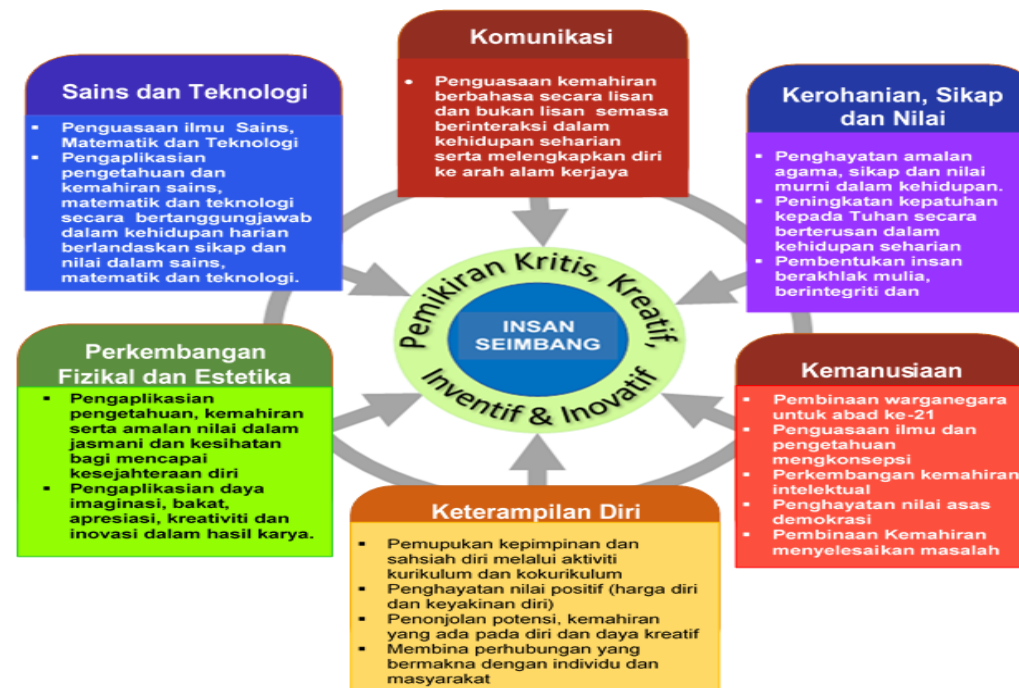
Komunikasi

- Penguasaan kemahiran berbahasa secara lisan dan bukan lisan semasa berinteraksi dalam kehidupan seharian serta melengkapkan diri ke arah alam kerjaya

Sains dan Teknologi

- Penguasaan ilmu Sains, Matematik dan Teknologi
- Pengaplikasian pengetahuan dan kemahiran sains, matematik dan teknologi secara bertanggungjawab dalam kehidupan harian berlandaskan sikap dan nilai dalam sains, matematik dan teknologi.

Kerohanian, Sikap dan Nilai

- Penghayatan amalan agama, sikap dan nilai murni dalam kehidupan.
- Peningkatan kepatuhan kepada Tuhan secara berterusan dalam kehidupan seharian
- Pembentukan insan berakhlak mulia, berintegriti dan

Pemikiran Kritis, Kreatif, Inventif & Inovatif

INSAN SEIMBANG

Perkembangan Fizikal dan Estetika

- Pengaplikasian pengetahuan, kemahiran serta amalan nilai dalam jasmani dan kesihatan bagi mencapai kesejahteraan diri
- Pengaplikasian daya imaginasi, bakat, apresiasi, kreativiti dan inovasi dalam hasil karya.

Kemanusiaan

- Pembinaan warganegara untuk abad ke-21
- Penguasaan ilmu dan pengetahuan mengkonsepsi
- Perkembangan kemahiran intelektual
- Penghayatan nilai asas demokrasi
- Pembinaan Kemahiran menyelesaikan masalah

Keterampilan Diri

- Pemupukan kepimpinan dan sahsiah diri melalui aktiviti kurikulum dan kokurikulum
- Penghayatan nilai positif (harga diri dan keyakinan diri)
- Penonjolan potensi, kemahiran yang ada pada diri dan daya kreatif
- Membina perhubungan yang bermakna dengan individu dan masyarakat